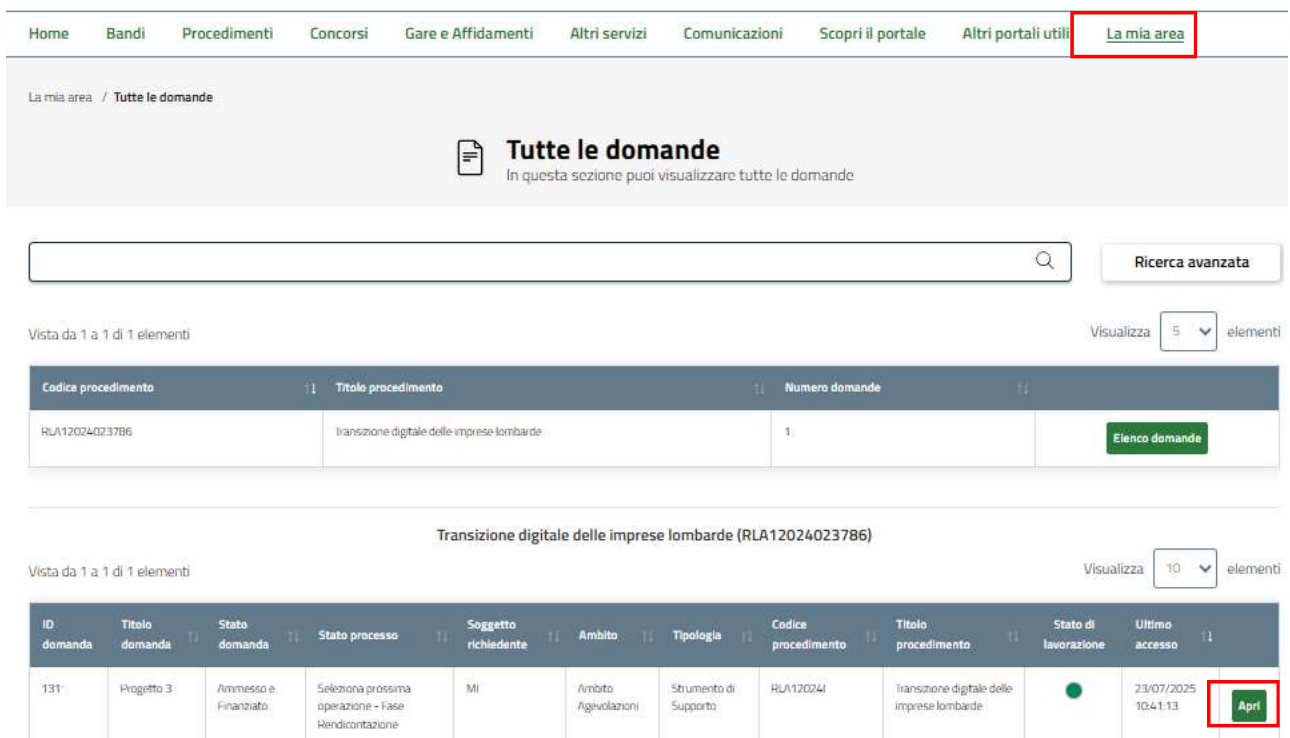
Home Bandi Procedimenti Concorsi Gare e Affidamenti Altri servizi Comunicazioni Scopri il portale Altri portali utili La mia area

La mia area / Tutte le domande

Tutte le domande
In questa sezione puoi visualizzare tutte le domande

Ricerca avanzata

Vista da 1 a 1 di 1 elementi

Visualizza 5 elementi

| Codice procedimento | Titolo procedimento | Numero domande | |
|---|---|---|---|
| RLA12024023786 | Transizione digitale delle imprese lombarde | 1 | Elenco domande |

Transizione digitale delle imprese lombarde (RLA12024023786)

Vista da 1 a 1 di 1 elementi

Visualizza 10 elementi

| ID domanda | Titolo domanda | Stato domanda | Stato processo | Soggetto richiedente | Ambito | Tipologia | Codice procedimento | Titolo procedimento | Stato di lavorazione | Ultimo accesso | |
|---|---|---|---|---|---|---|---|---|---|---|---|
| 131 | Progetto 3 | Ammesso e Finanziato | Seleziona prossima operazione - Fase Rendicontazione | MI | Ambito Agevolazioni | Strumento di Supporto | RLA12024I | Transizione digitale delle imprese lombarde | | 23/07/2025 10:41:13 | Apri |